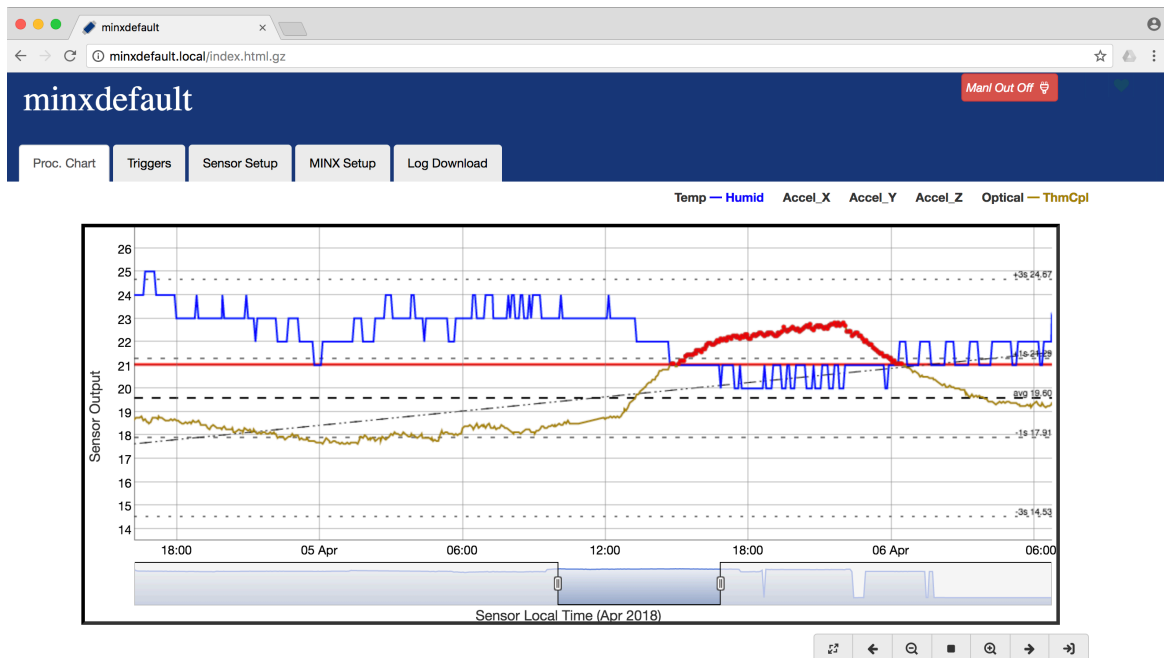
minxdefault ×

minxdefault.local/index.html.gz

minxdefault

Manl Out Off

Proc. Chart | Triggers | Sensor Setup | MINX Setup | Log Download

Temp — Humid Accel_X Accel_Y Accel_Z Optical — ThmCpl

26
25
24
23
22
21
20
19
18
17
16
15
14

Sensor Output

+3s 24.67
+1s 21.28
avg 19.60
-1s 17.91
-3s 14.53

18:00 05 Apr 06:00 12:00 18:00 06 Apr 06:00

Sensor Local Time (Apr 2018)